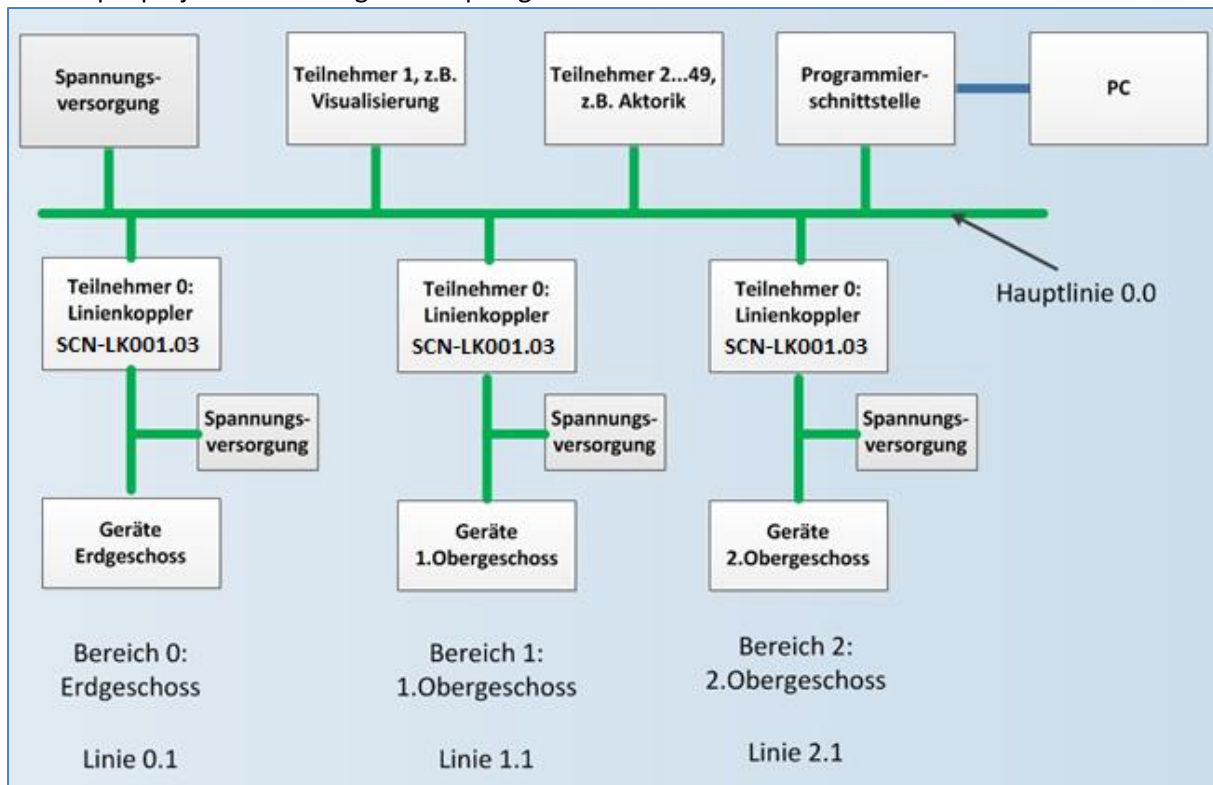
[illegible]

Spannungsversorgung

Teilnehmer 1, z.B. Visualisierung

Teilnehmer 2...49, z.B. Aktorik

Programmierschnittstelle

PC

Hauptlinie 0.0

Teilnehmer 0: Linienkoppler SCN-LK001.03

Spannungsversorgung

Geräte Erdgeschoss

Teilnehmer 0: Linienkoppler SCN-LK001.03

Spannungsversorgung

Geräte 1.Obergeschoss

Teilnehmer 0: Linienkoppler SCN-LK001.03

Spannungsversorgung

Geräte 2.Obergeschoss

Bereich 0: Erdgeschoss

Linie 0.1

Bereich 1: 1.Obergeschoss

Linie 1.1

Bereich 2: 2.Obergeschoss

Linie 2.1